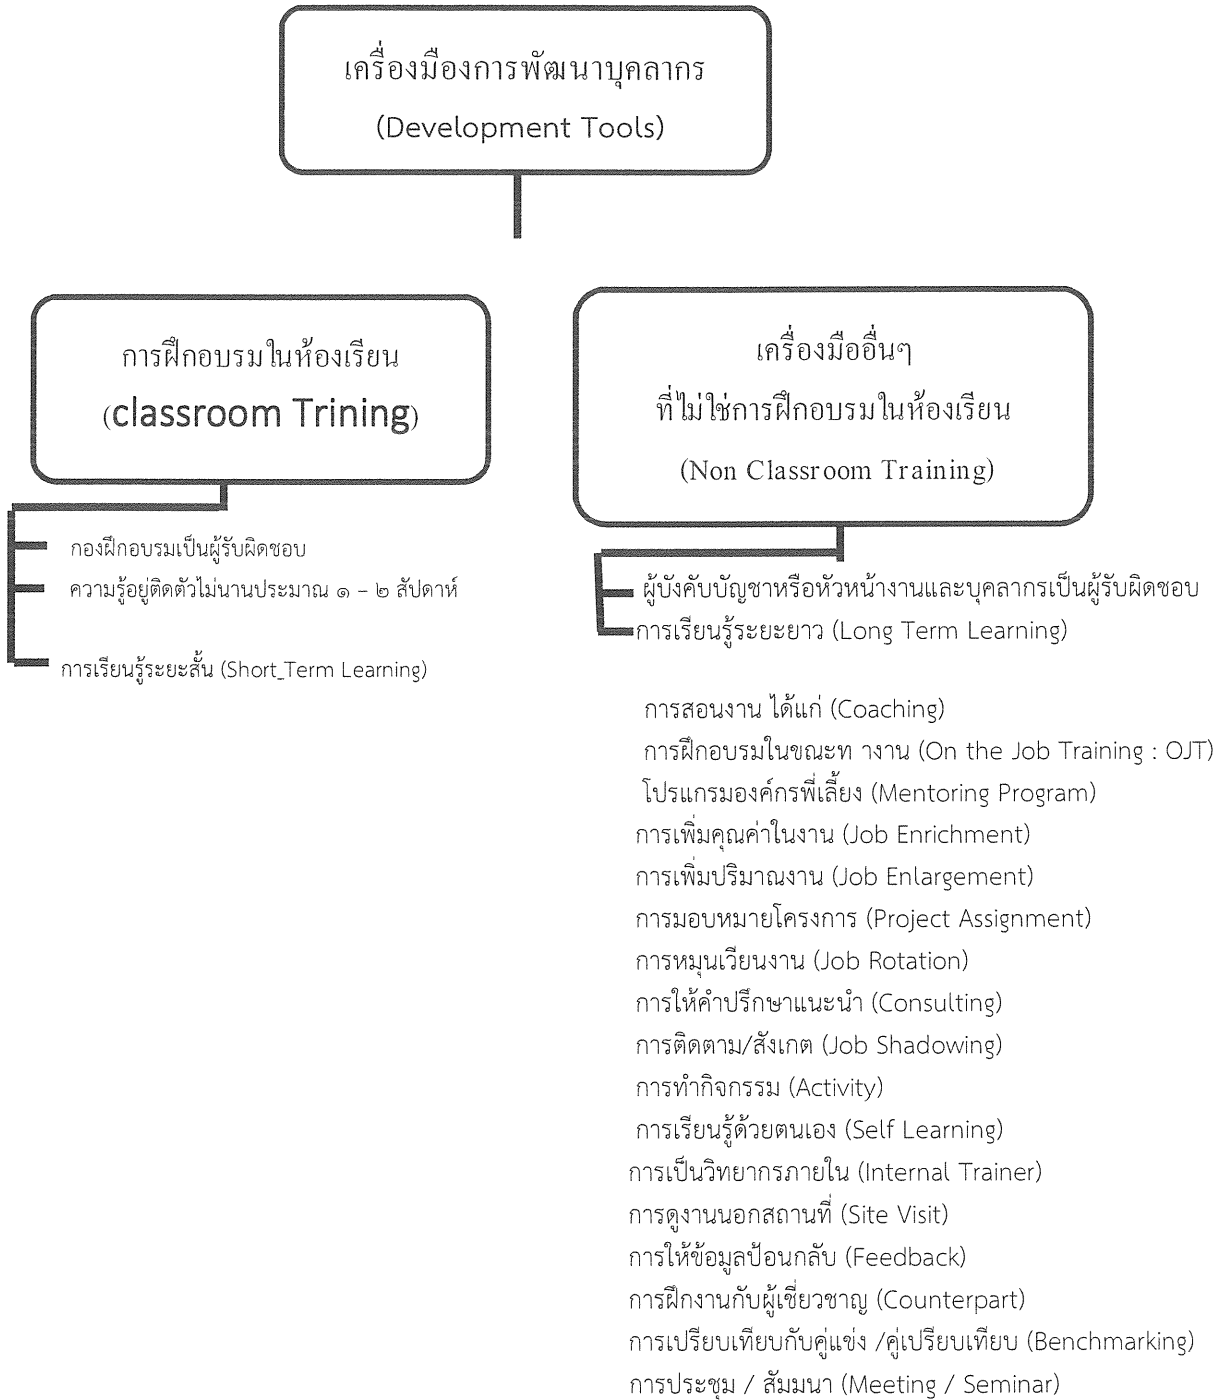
เครื่องมืองการพัฒนาบุคลากร
(Development Tools)

การฝึกอบรมในห้องเรียน
(classroom Trining)

กองฝึกอบรมเป็นผู้รับผิดชอบ
ความรู้อยู่ติดตัวไม่นานประมาณ ๑ – ๒ สัปดาห์
การเรียนรู้ระยะสั้น (Short_Term Learning)

เครื่องมืออื่นๆ
ที่ไม่ใช่การฝึกอบรมในห้องเรียน
(Non Classroom Training)

ผู้บังคับบัญชาหรือหัวหน้างานและบุคลากรเป็นผู้รับผิดชอบ
การเรียนรู้ระยะยาว (Long Term Learning)

การสอนงาน ได้แก่ (Coaching)
การฝึกอบรมในขณะท างาน (On the Job Training : OJT)
โปรแกรมองค์กรพี่เลี้ยง (Mentoring Program)
การเพิ่มคุณค่าในงาน (Job Enrichment)
การเพิ่มปริมาณงาน (Job Enlargement)
การมอบหมายโครงการ (Project Assignment)
การหมุนเวียนงาน (Job Rotation)
การให้คำปรึกษาแนะนำ (Consulting)
การติดตาม/สังเกต (Job Shadowing)
การทำกิจกรรม (Activity)
การเรียนรู้ด้วยตนเอง (Self Learning)
การเป็นวิทยากรภายใน (Internal Trainer)
การดูงานนอกสถานที่ (Site Visit)
การให้ข้อมูลป้อนกลับ (Feedback)
การฝึกงานกับผู้เชี่ยวชาญ (Counterpart)
การเปรียบเทียบกับคู่แข่ง /คู่เปรียบเทียบ (Benchmarking)
การประชุม / สัมมนา (Meeting / Seminar)